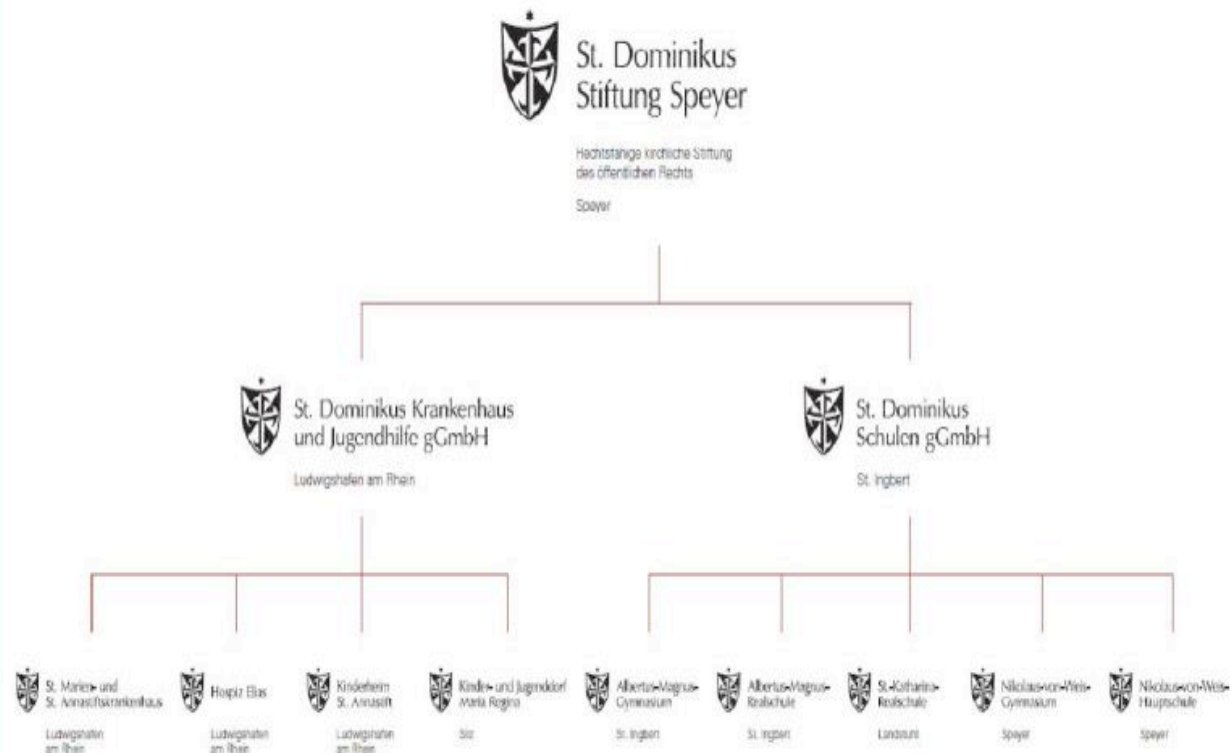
St. Dominikus Stiftung Speyer

Rechtsfähige kirchliche Stiftung des öffentlichen Rechts

Speyer

St. Dominikus Krankenhaus und Jugendhilfe gGmbH

Ludwigshafen am Rhein

St. Dominikus Schulen gGmbH

St. Ingbert

St. Marien- und St. Annastiftskrankenhaus

Ludwigshafen am Rhein

Hospiz Elias

Ludwigshafen am Rhein

Kinderheim St. Annastift

Ludwigshafen am Rhein

Kinder- und Jugenddorf Maria Regina

Silz

Albertus-Magnus-Gymnasium

St. Ingbert

Albertus-Magnus-Realschule

St. Ingbert

St.-Katharina-Realschule

Landstuhl

Nikolaus-von-Weis-Gymnasium

Speyer

Nikolaus-von-Weis-Hauptschule

Speyer